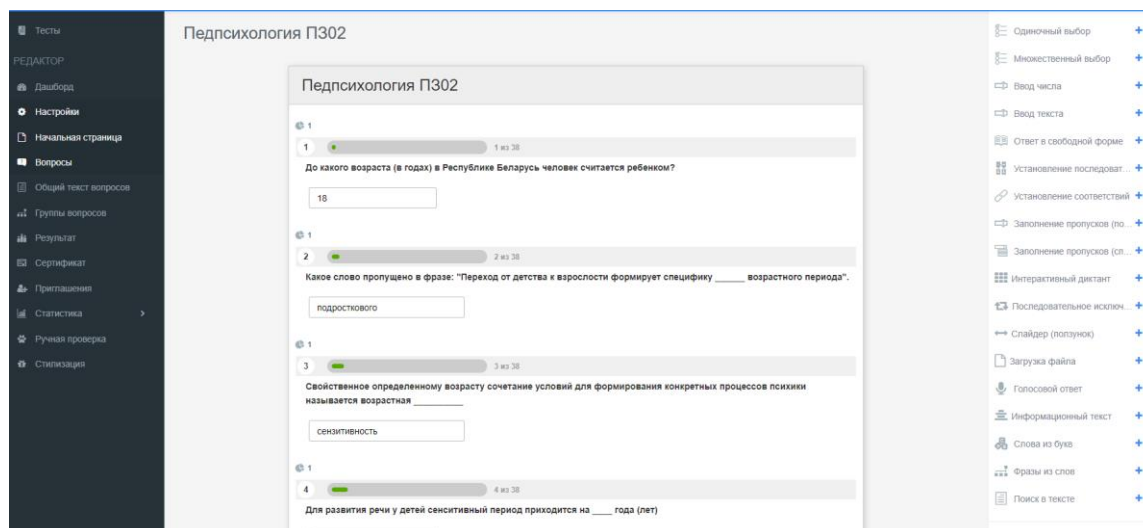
Тесты
РЕДАКТОР
Дашборд
Настройки
Начальная страница
Вопросы
Общий текст вопросов
Группы вопросов
Результат
Сертификат
Приглашения
Статистика
Ручная проверка
Стилизация

Педпсихология П302

Педпсихология П302

1
1
1 из 38
До какого возраста (в годах) в Республике Беларусь человек считается ребенком?
18

1
2
2 из 38
Какое слово пропущено в фразе: "Переход от детства к взрослости формирует специфику ______ возрастного периода".
подросткового

1
3
3 из 38
Свойственное определенному возрасту сочетание условий для формирования конкретных процессов психики называется возрастная _________
сензитивность

1
4
4 из 38
Для развития речи у детей сенситивный период приходится на ____ года (лет)

Одиночный выбор +
Множественный выбор +
Ввод числа +
Ввод текста +
Ответ в свободной форме +
Установление последоват... +
Установление соответствий +
Заполнение пропусков (по... +
Заполнение пропусков (сп... +
Интерактивный диктант +
Последовательное исключ... +
Слайдер (ползунок) +
Загрузка файла +
Голосовой ответ +
Информационный текст +
Слова из букв +
Фразы из слов +
Поиск в тексте +